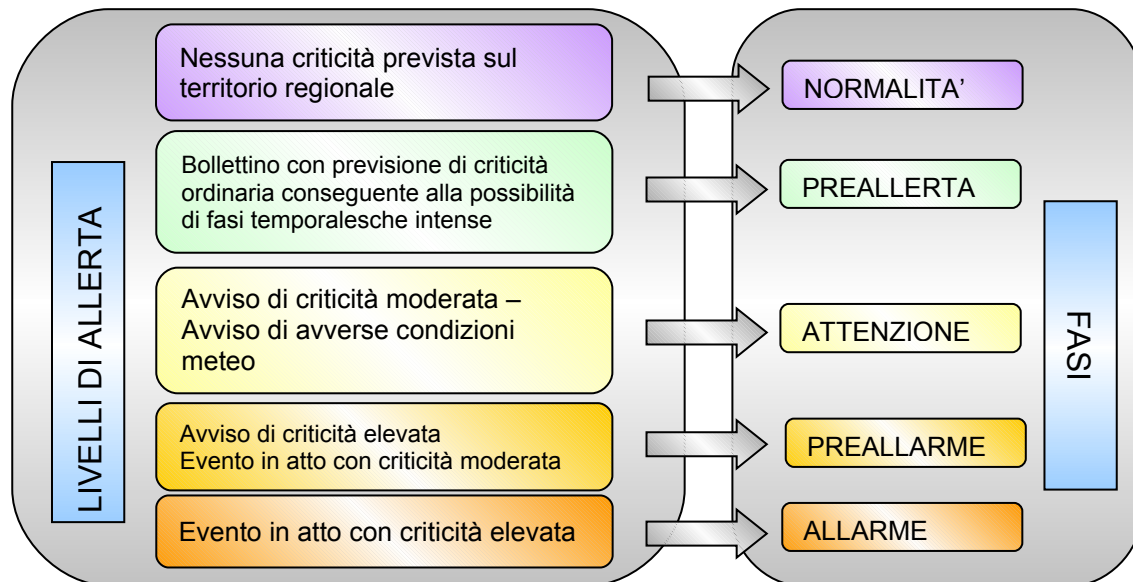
LIVELLI DI ALLERTA

Nessuna criticità prevista sul territorio regionale

Bollettino con previsione di criticità ordinaria conseguente alla possibilità di fasi temporalesche intense

Avviso di criticità moderata – Avviso di avverse condizioni meteo

Avviso di criticità elevata
Evento in atto con criticità moderata

Evento in atto con criticità elevata

NORMALITA'

PREALLERTA

ATTENZIONE

PREALLARME

ALLARME

FASI